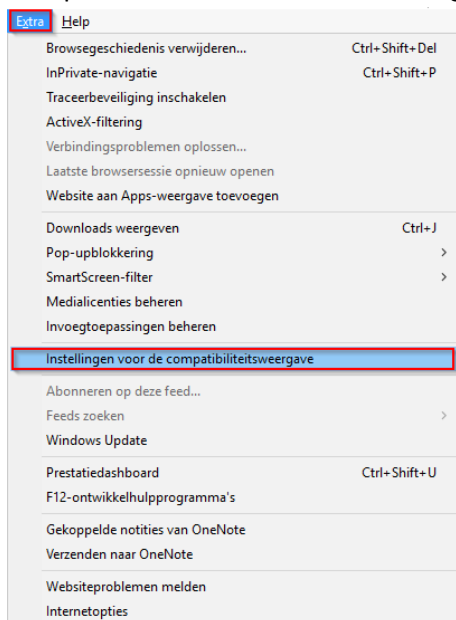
Extra Help

Browsegeschiedenis verwijderen... Ctrl+Shift+Del
InPrivate-navigatie Ctrl+Shift+P
Traceerbeveiliging inschakelen
ActiveX-filtering
Verbindingsproblemen oplossen...
Laatste browsersessie opnieuw openen
Website aan Apps-weergave toevoegen

Downloads weergeven Ctrl+J
Pop-upblokkering
SmartScreen-filter
Medialicenties beheren
Invoegtoepassingen beheren

Instellingen voor de compatibiliteitsweergave

Abonneren op deze feed...
Feeds zoeken
Windows Update

Prestatiedashboard Ctrl+Shift+U
F12-ontwikkelhulpprogramma's

Gekoppelde notities van OneNote
Verzenden naar OneNote

Websiteproblemen melden
Internetopties